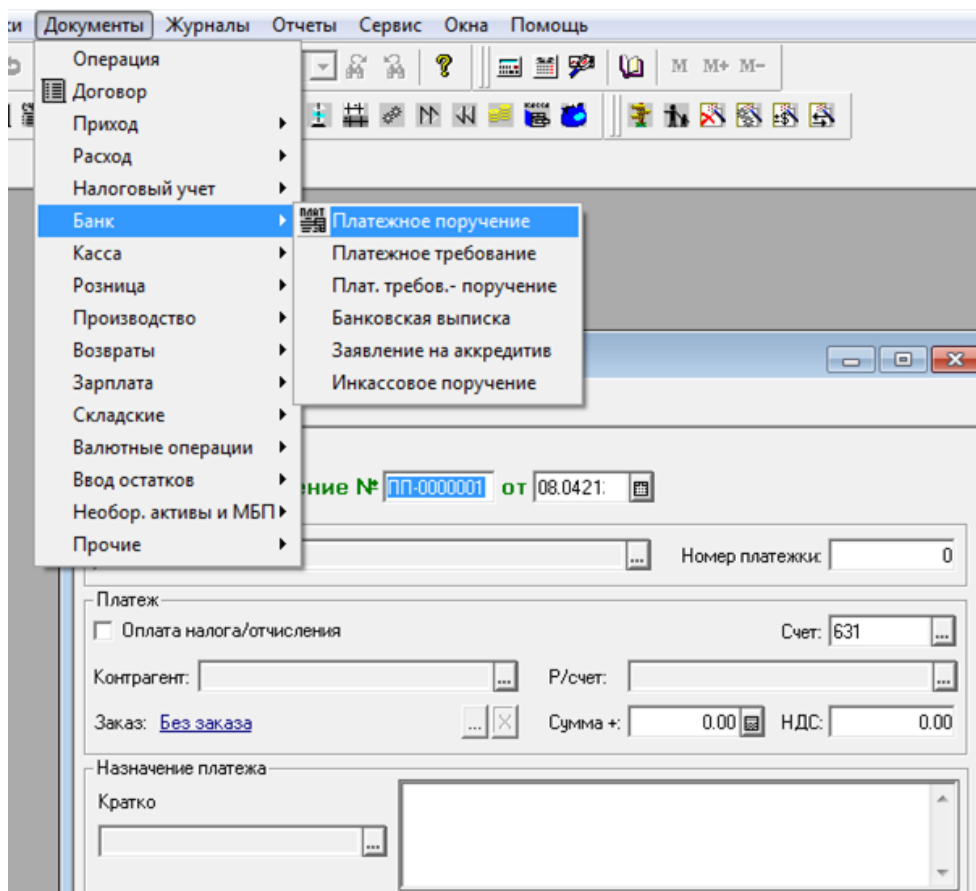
ки Документы Журналы Отчеты Сервис Окна Помощь

Операция
Договор
Приход
Расход
Налоговый учет
Банк
Касса
Розница
Производство
Возвраты
Зарплата
Складские
Валютные операции
Ввод остатков
Необор. активы и МБП
Прочие

Платежное поручение
Платежное требование
Плат. требов.- поручение
Банковская выписка
Заявление на аккредитив
Инкассовое поручение

M M+ M-

Касса

ение № ПП-0000001 от 08.0421

Номер платежки: 0

Платеж
Оплата налога/отчисления
Счет: 631
Контрагент:
Р/счет:
Заказ: Без заказа
Сумма +: 0.00
НДС: 0.00

Назначение платежа
Кратко